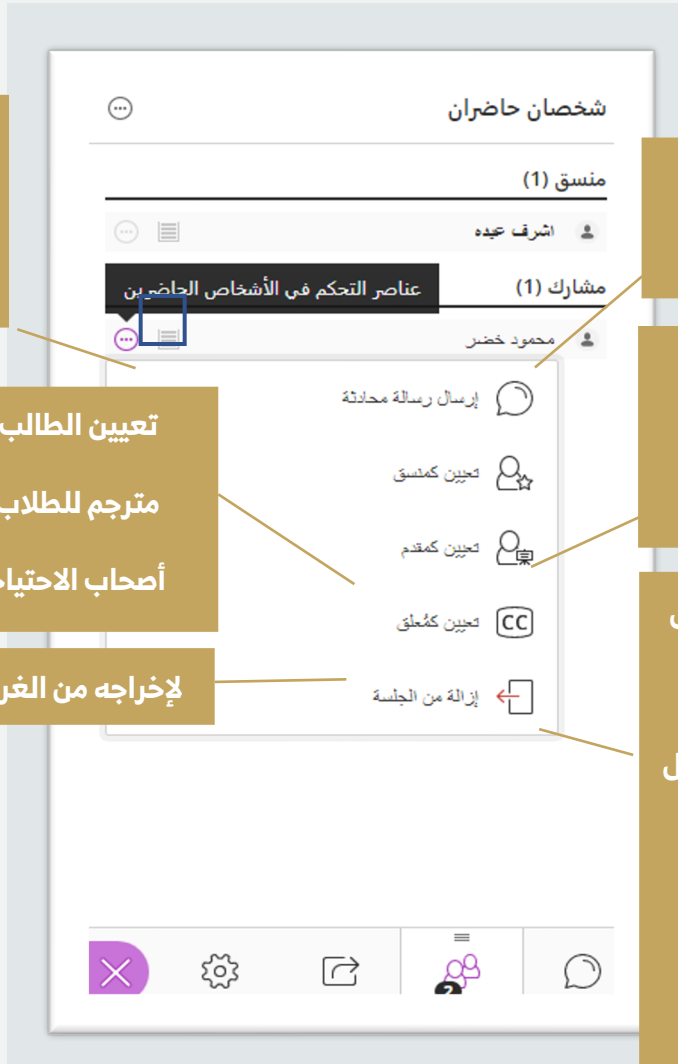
شخصان حاضران

منسق (1)

اشرف عبده

مشارك (1)

عناصر التحكم في الأشخاص الحاضرين

محمود خضر

إرسال رسالة محادثة

تعيين كمنسق

تعيين كمقدم

تعيين كمُعلق

إزالة من الجلسة

تعيين الطالب

مترجم للطلاب

أصحاب الاحتيا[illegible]

لإخراجه من الغر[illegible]

2